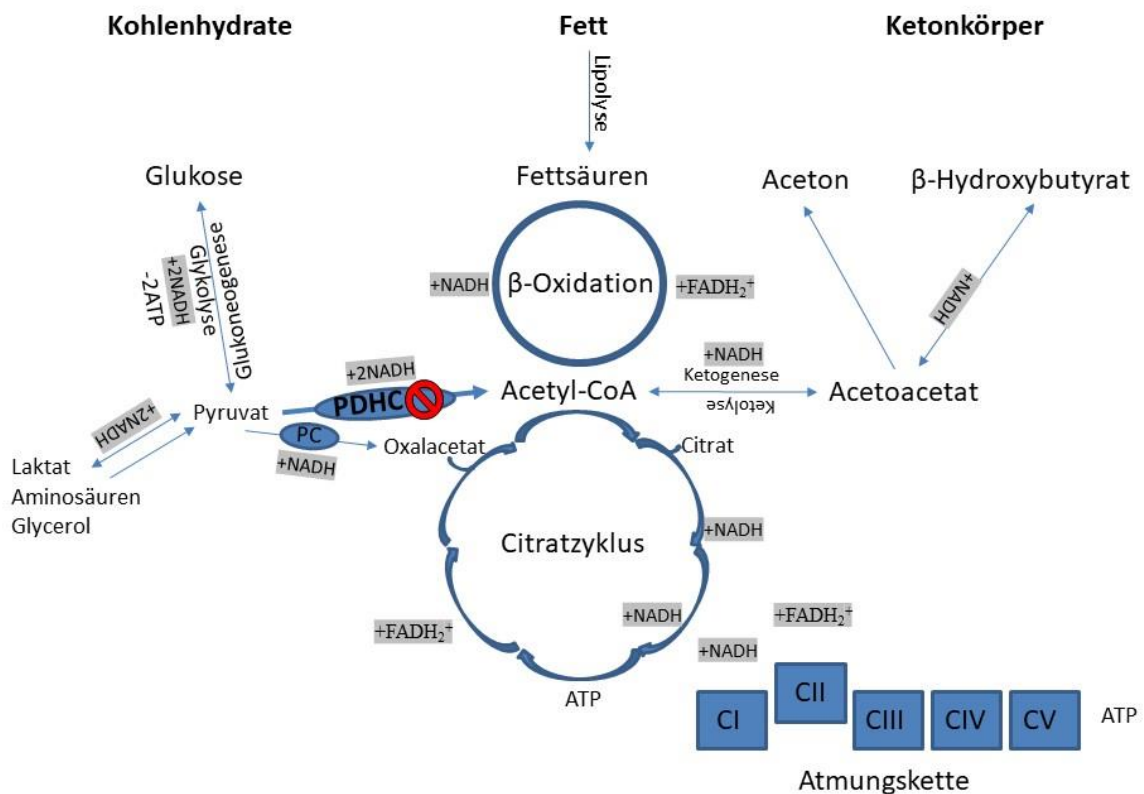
Kohlenhydrate

Fett

Ketonkörper

Lipolyse

Glukose

Fettsäuren

Aceton

β-Hydroxybutyrat

Glukoneogenese

Glykolyse

+2NADH

-2ATP

+NADH

β-Oxidation

$+FADH_2^+$

+NADH

+2NADH

+NADH

Ketogenese

+2NADH

Pyruvat

PDHC

Acetyl-CoA

Ketolyse

Acetoacetat

PC

Oxalacetat

Citrat

+NADH

Laktat

Aminosäuren

Glycerol

+NADH

Citratzyklus

+NADH

$+FADH_2^+$

$+FADH_2^+$

+NADH

ATP

CI

CII

CIII

CIV

CV

ATP

Atmungskette